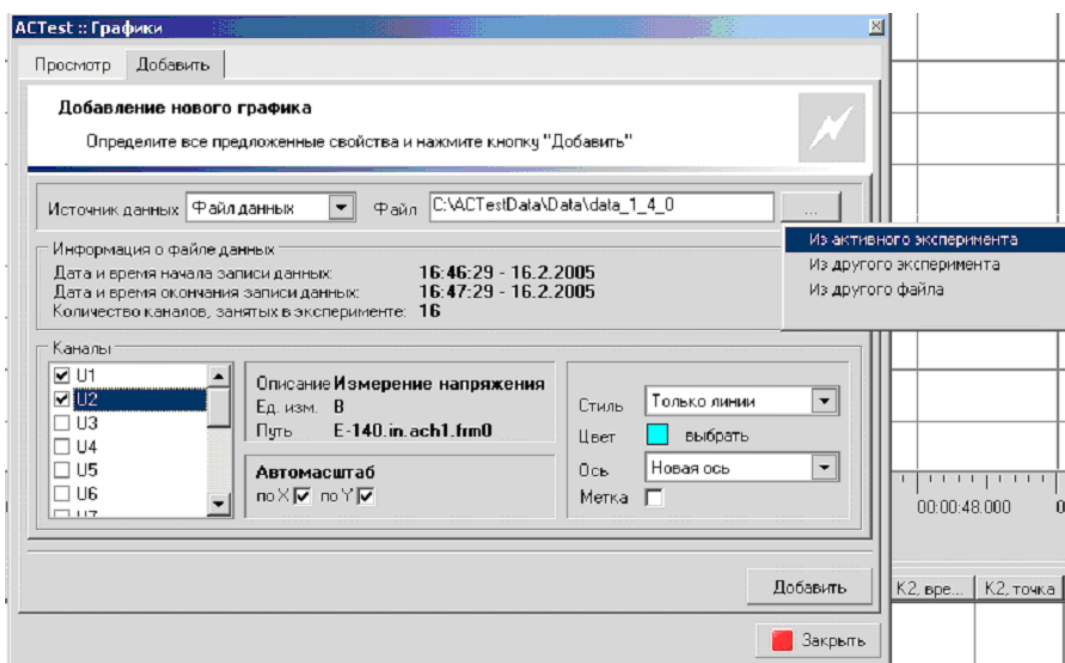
ACTest :: Графики

Просмотр Добавить

Добавление нового графика

Определите все предложенные свойства и нажмите кнопку "Добавить"

Источник данных Файл данных Файл C:\ACTestData\Data\data_1_4_0 ...

Из активного эксперимента
Из другого эксперимента
Из другого файла

Информация о файле данных
Дата и время начала записи данных: 16:46:29 - 16.2.2005
Дата и время окончания записи данных: 16:47:29 - 16.2.2005
Количество каналов, занятых в эксперименте: 16

Каналы
☑ U1
☑ U2
☐ U3
☐ U4
☐ U5
☐ U6
☐ U7

Описание Измерение напряжения
Ед. изм. В
Путь E-140.in.ach1.frm0

Автомасштаб
по X ☑ по Y ☑

Стиль Только линии
Цвет выбрать
Ось Новая ось
Метка ☐

00:00:48.000

Добавить

K2, вре... K2, точка

Закрыть